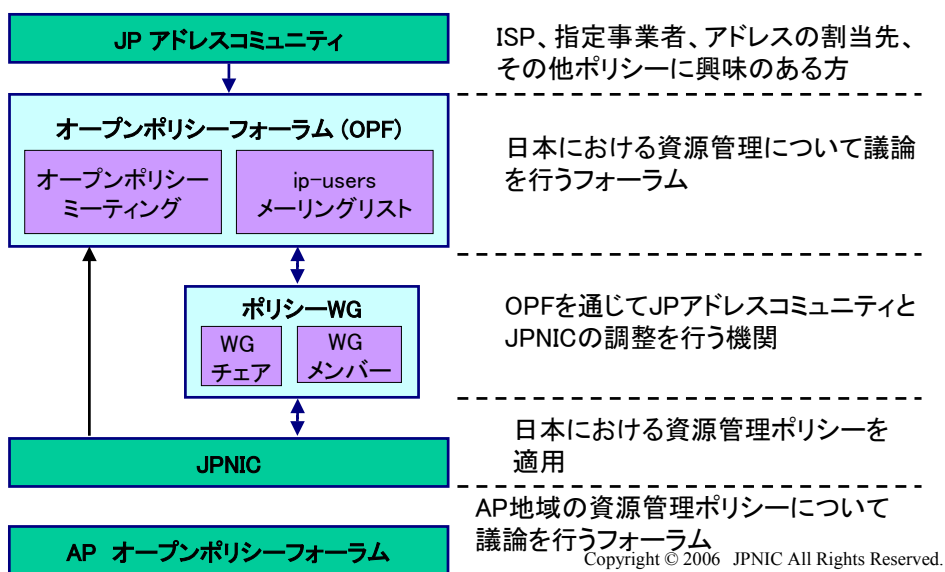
JP アドレスコミュニティ

ISP、指定事業者、アドレスの割当先、その他ポリシーに興味のある方

オープンポリシーフォーラム（OPF）

オープンポリシーミーティング

ip-users メーリングリスト

日本における資源管理について議論を行うフォーラム

ポリシーWG

WG チェア

WG メンバー

OPFを通じてJPアドレスコミュニティとJPNICの調整を行う機関

JPNIC

日本における資源管理ポリシーを適用

AP オープンポリシーフォーラム

AP地域の資源管理ポリシーについて議論を行うフォーラム

Copyright © 2006 JPNIC All Rights Reserved.